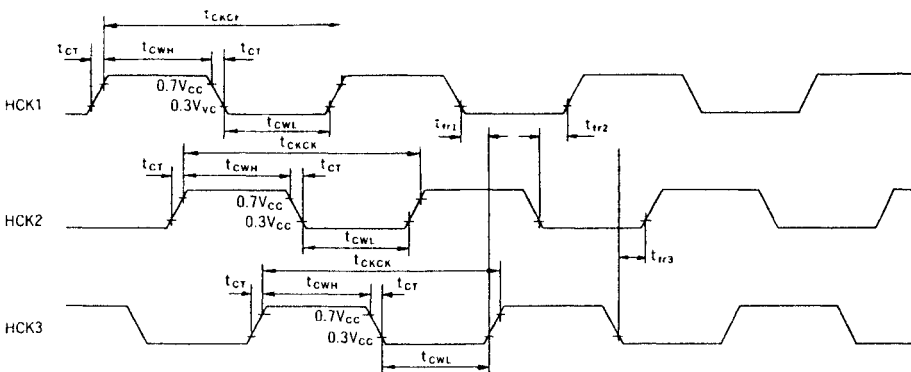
$t_{CKCP}$
$t_{CT}$
$t_{CWH}$
$t_{CT}$
$0.7V_{CC}$
$0.3V_{VC}$
HCK1
$t_{CWL}$
$t_{fr1}$
$t_{fr2}$
$t_{CKCK}$
$t_{CT}$
$t_{CWH}$
$t_{CT}$
$0.7V_{CC}$
$0.3V_{CC}$
HCK2
$t_{CWL}$
$t_{fr3}$
$t_{CKCK}$
$t_{CT}$
$t_{CWH}$
$t_{CT}$
$0.7V_{CC}$
$0.3V_{CC}$
HCK3
$t_{CWL}$